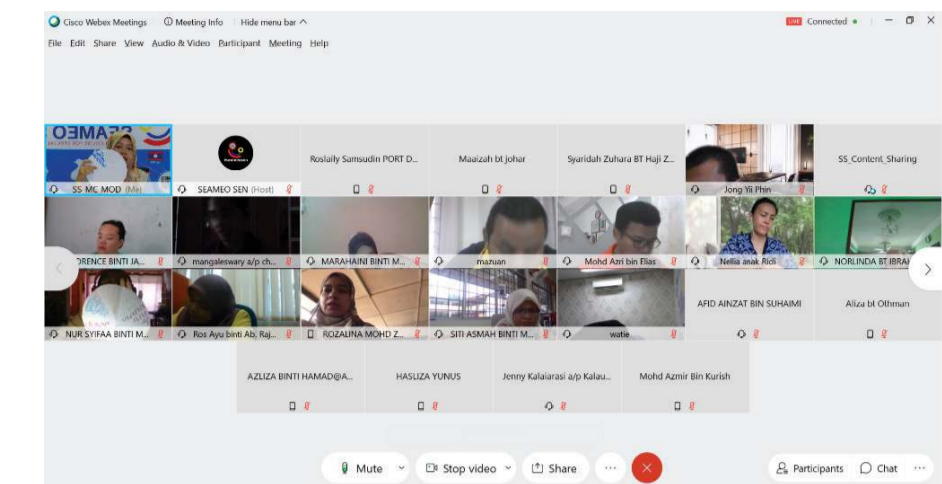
Cisco Webex Meetings Meeting Info Hide menu bar
Connected
File Edit Share View Audio & Video Participant Meeting Help

SEAMEO
SS_MC_MOD (Me)
SEAMEO SEN (Host)
Roslaily Sumsudin PORT D...
Maaizah bt johar
Syaridah Zuhara BT Haji Z...
Jong Yi Phin
SS_Content_Sharing
ORENCE BINTI JA...
mangaleswary a/p ch...
MARAHAINI BINTI M...
mazuan
Mohd Azri bin Elias
Nellia anak Ricli
NORLINDA BT IBRA
NUR SYIFAA BINTI M...
Ros Ayu binti Ab. Raj...
ROZALINA MOHD Z...
SITI ASMAH BINTI M...
watie
AFID AINZAT BIN SUHAIMI
Aliza bt Othman
AZLIZA BINTI HAMAD@A...
HASLIZA YUNUS
Jenny Kalaiarasi a/p Kalau...
Mohd Azmir Bin Kurish

Mute
Stop video
Share
Participants
Chat